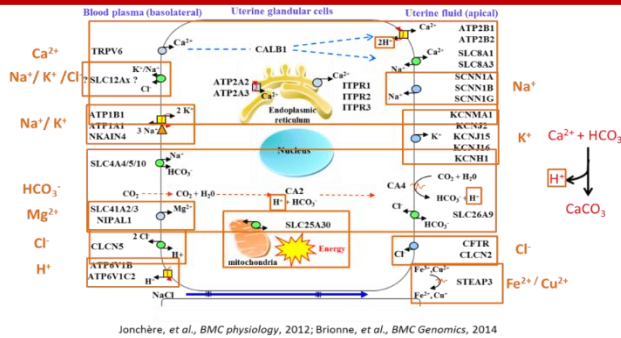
Blood plasma (basolateral)

Uterine glandular cells

Uterine fluid (apical)

$Ca^{2+}$

$Na^+/K^+/Cl^-$

$Na^+/K^+$

$HCO_3^-$

$Mg^{2+}$

$Cl^-$

$H^+$

TRPV6

$Ca^{2+}$

CALB1

$2H^+$

$Ca^{2+}$

ATP2B1
ATP2B2
SLC8A1
SLC8A3

$K^+/Na^+$

SLC12Ax

$Cl^-$

ATP2A2
ATP2A3

ITPR1
ITPR2
ITPR3

Endoplasmic reticulum

$Na^+$

SCNN1A
SCNN1B
SCNN1G

$Na^+$

ATP1B1
ATP1A1
NKAIN4

$2K^+$

$3Na^+$

KCNMA1
KCNJ2
KCNJ15
KCNJ16
KCNH1

$K^+$

$K^+$

$Ca^{2+} + HCO_3^-$

$H^+$

$CaCO_3$

Nucleus

SLC4A4/5/10

$Na^+$

$HCO_3^-$

$CO_2$

$CO_2 + H_2O$

CA2

$H^+ + HCO_3^-$

CA4

$CO_2 + H_2O$

$HCO_3^-$

$H^+$

SLC41A2/3
NIPAL1

$Mg^{2+}$

$Cl^-$

SLC26A9

$HCO_3^-$

SLC25A30

Energy

mitochondria

CLCN5

$2Cl^-$

$H^+$

ATP6V1B
ATP6V1C2

$H^+$

$Cl^-$

CFTR
CLCN2

$Cl^-$

$Fe^{3+}, Cu^{2+}$

STEAP3

$Fe^{2+}, Cu^+$

$Fe^{2+}/Cu^{2+}$

NaCl

Jonchère, et al., BMC physiology, 2012; Brionne, et al., BMC Genomics, 2014